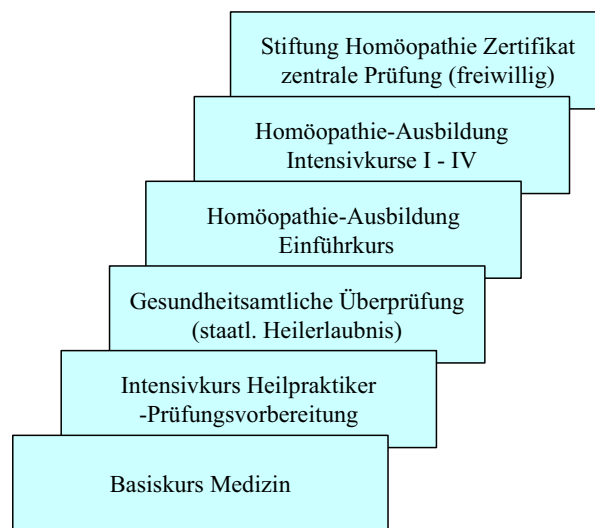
Stiftung Homöopathie Zertifikat
zentrale Prüfung (freiwillig)

Homöopathie-Ausbildung
Intensivkurse I - IV

Homöopathie-Ausbildung
Einführkurs

Gesundheitsamtliche Überprüfung
(staatl. Heilerlaubnis)

Intensivkurs Heilpraktiker
-Prüfungsvorbereitung

Basiskurs Medizin